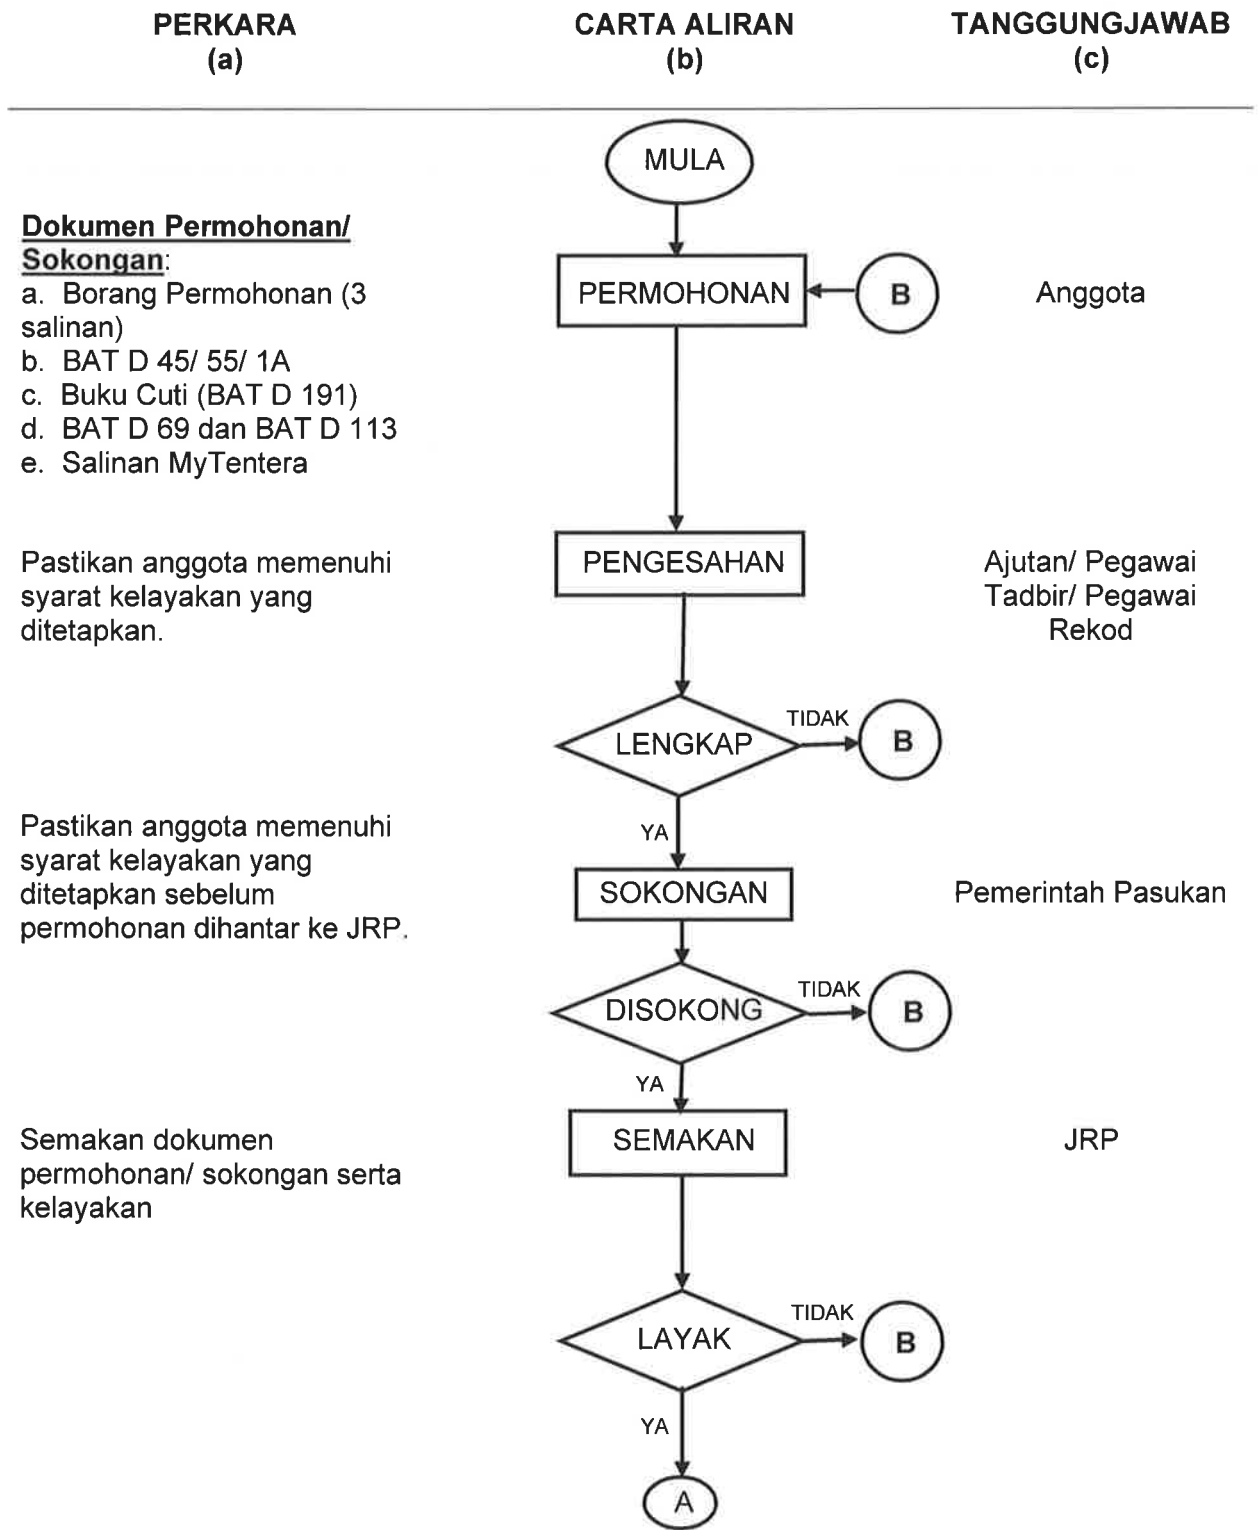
PERKARA
(a)

CARTA ALIRAN
(b)

TANGGUNGJAWAB
(c)

MULA

Dokumen Permohonan/ Sokongan:
a. Borang Permohonan (3 salinan)
b. BAT D 45/ 55/ 1A
c. Buku Cuti (BAT D 191)
d. BAT D 69 dan BAT D 113
e. Salinan MyTentera

PERMOHONAN

B

Anggota

Pastikan anggota memenuhi syarat kelayakan yang ditetapkan.

PENGESAHAN

Ajutan/ Pegawai Tadbir/ Pegawai Rekod

LENGKAP

TIDAK

B

YA

Pastikan anggota memenuhi syarat kelayakan yang ditetapkan sebelum permohonan dihantar ke JRP.

SOKONGAN

Pemerintah Pasukan

DISOKONG

TIDAK

B

YA

Semakan dokumen permohonan/ sokongan serta kelayakan

SEMAKAN

JRP

LAYAK

TIDAK

B

YA

A